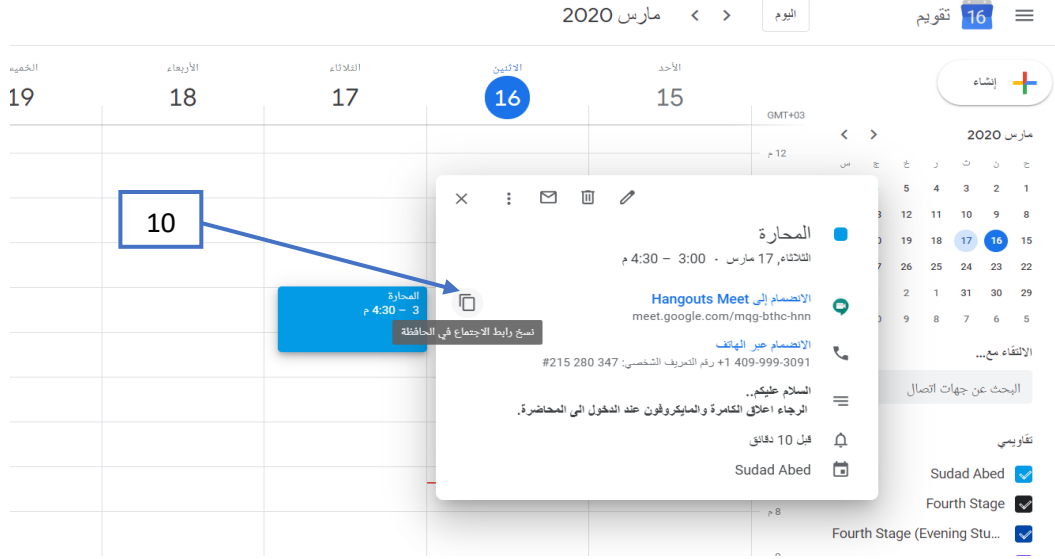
تقويم 16
اليوم
مارس 2020

الأحد 15
الاثنين 16
الثلاثاء 17
الأربعاء 18
الخميس 19

GMT+03
12 م

إنشاء

مارس 2020

| ح | ن | ث | ر | خ | ج | س |
|---|---|---|---|---|---|---|
| 1 | 2 | 3 | 4 | 5 | | |
| 8 | 9 | 10 | 11 | 12 | | |
| 15 | 16 | 17 | 18 | 19 | | |
| 22 | 23 | 24 | 25 | 26 | | |
| 29 | 30 | 31 | 1 | 2 | | |
| 5 | 6 | 7 | 8 | 9 | | |

10

المحارة
3 – 4:30 م

نسخ رابط الاجتماع في الحافظة

المحارة
الثلاثاء، 17 مارس · 3:00 – 4:30 م

الانضمام إلى Hangouts Meet
meet.google.com/mqg-bthc-hnn

الانضمام عبر الهاتف
+1 409-999-3091 رقم التعريف الشخصي: 347 280 215#

السلام عليكم..
الرجاء اغلاق الكامرة والمايكروفون عند الدخول الى المحاضرة.

قبل 10 دقائق

Sudad Abed

الالتقاء مع...
البحث عن جهات اتصال

تقاويمي
Sudad Abed
Fourth Stage
Fourth Stage (Evening Stu...

8 م